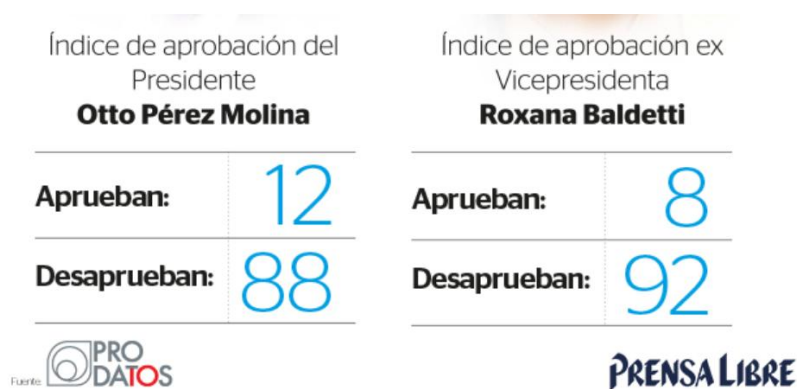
Índice de aprobación del Presidente
**Otto Pérez Molina**

| Aprueban: | 12 |
|---|---|
| Desaprueban: | 88 |

Índice de aprobación ex Vicepresidenta
**Roxana Baldetti**

| Aprueban: | 8 |
|---|---|
| Desaprueban: | 92 |

Fuente: PRO DATOS

PRENSA LIBRE